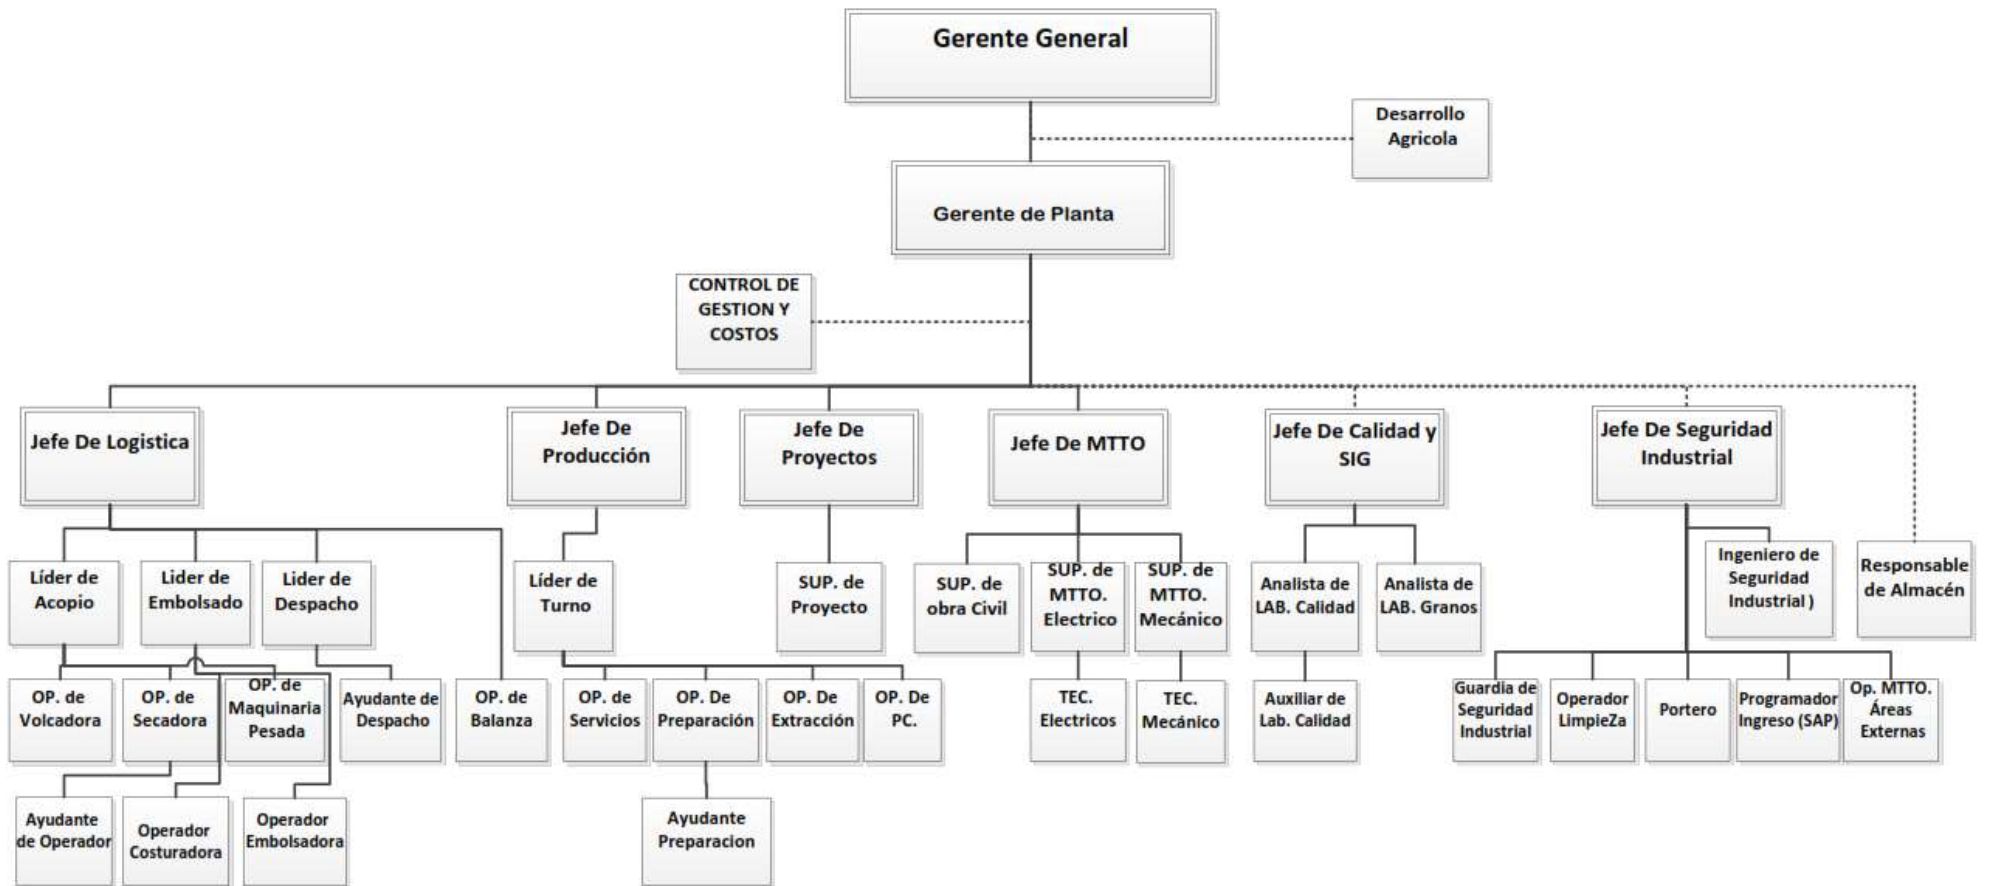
Gerente General

Desarrollo Agricola

Gerente de Planta

CONTROL DE GESTION Y COSTOS

Jefe De Logistica

Jefe De Producción

Jefe De Proyectos

Jefe De MTTO

Jefe De Calidad y SIG

Jefe De Seguridad Industrial

Líder de Acopio

Lider de Embolsado

Lider de Despacho

Líder de Turno

SUP. de Proyecto

SUP. de obra Civil

SUP. de MTTO. Electrico

SUP. de MTTO. Mecánico

Analista de LAB. Calidad

Analista de LAB. Granos

Ingeniero de Seguridad Industrial )

Responsable de Almacén

OP. de Volcadora

OP. de Secadora

OP. de Maquinaria Pesada

Ayudante de Despacho

OP. de Balanza

OP. de Servicios

OP. De Preparación

OP. De Extracción

OP. De PC.

TEC. Electricos

TEC. Mecánico

Auxiliar de Lab. Calidad

Guardia de Seguridad Industrial

Operador LimpieZa

Portero

Programador Ingreso (SAP)

Op. MTTO. Áreas Externas

Ayudante de Operador

Operador Costuradora

Operador Embolsadora

Ayudante Preparacion